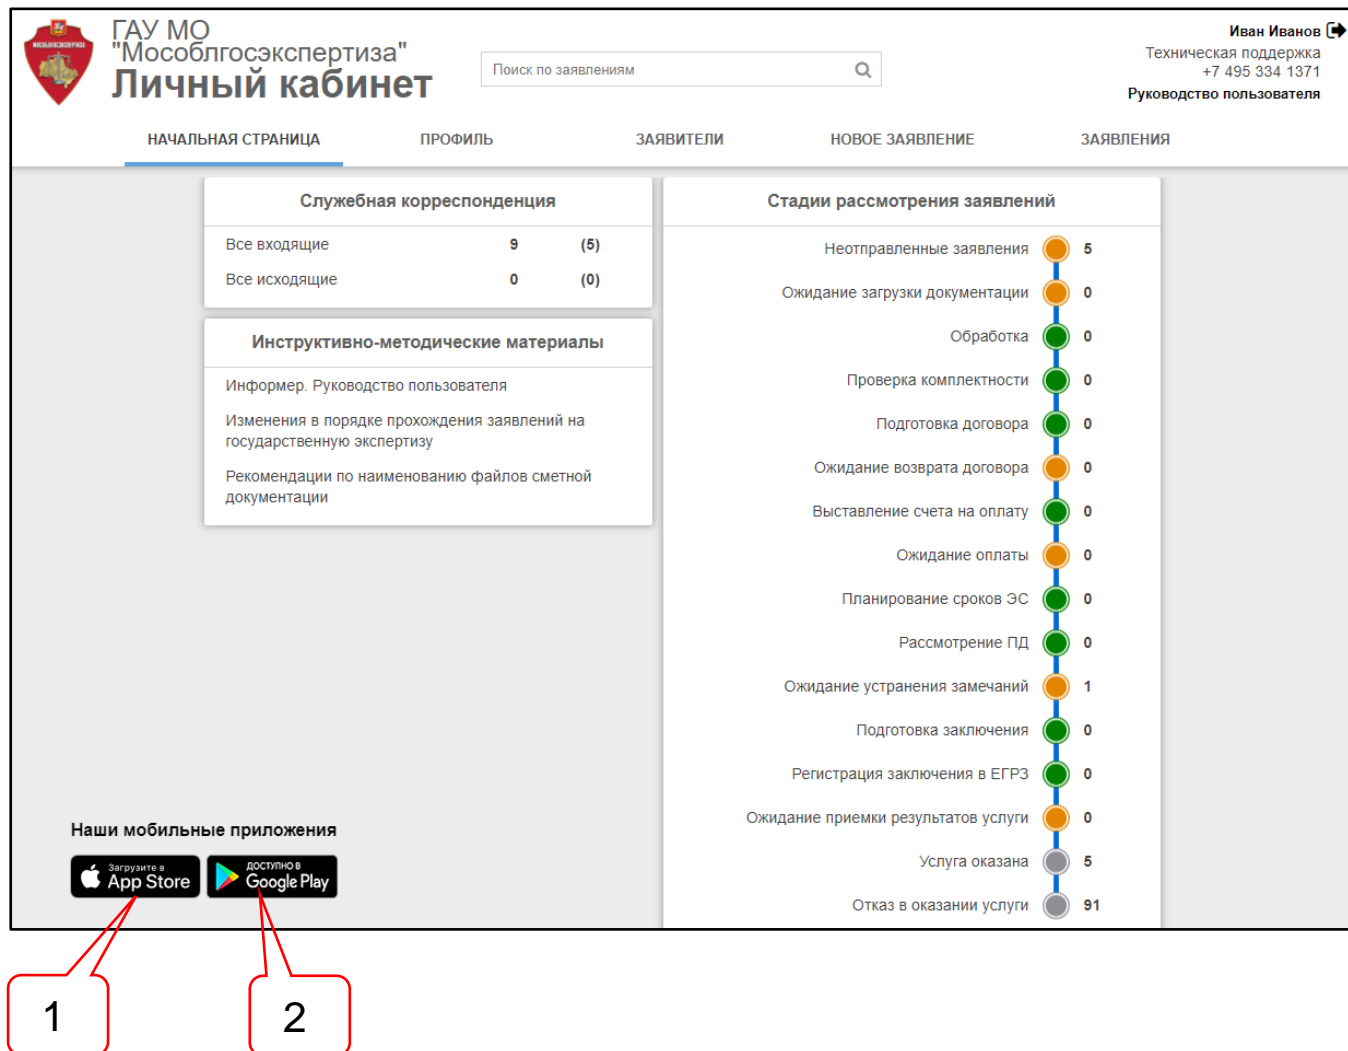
ГАУ МО
"Мособлгосэкспертиза"
Личный кабинет

Поиск по заявлениям

Иван Иванов
Техническая поддержка
+7 495 334 1371
Руководство пользователя

НАЧАЛЬНАЯ СТРАНИЦА ПРОФИЛЬ ЗАЯВИТЕЛИ НОВОЕ ЗАЯВЛЕНИЕ ЗАЯВЛЕНИЯ

Служебная корреспонденция

| Все входящие | 9 | (5) |
|---|---|---|
| Все исходящие | 0 | (0) |

Инструктивно-методические материалы

Информер. Руководство пользователя

Изменения в порядке прохождения заявлений на государственную экспертизу

Рекомендации по наименованию файлов сметной документации

Стадии рассмотрения заявлений

| Неотправленные заявления | 5 |
|---|---|
| Ожидание загрузки документации | 0 |
| Обработка | 0 |
| Проверка комплектности | 0 |
| Подготовка договора | 0 |
| Ожидание возврата договора | 0 |
| Выставление счета на оплату | 0 |
| Ожидание оплаты | 0 |
| Планирование сроков ЭС | 0 |
| Рассмотрение ПД | 0 |
| Ожидание устранения замечаний | 1 |
| Подготовка заключения | 0 |
| Регистрация заключения в ЕГРЗ | 0 |
| Ожидание приемки результатов услуги | 0 |
| Услуга оказана | 5 |
| Отказ в оказании услуги | 91 |

Наши мобильные приложения

Загрузите в App Store

ДОСТУПНО В Google Play

1

2